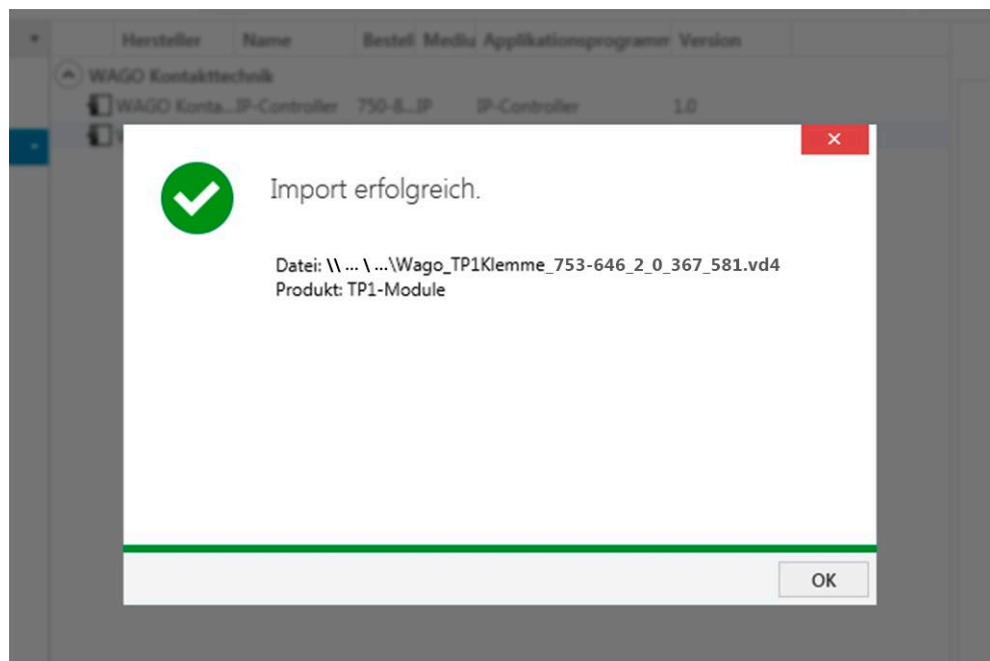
| Hersteller | Name | Bestel | Mediu | Applikationsprogramm | Version |
|---|---|---|---|---|---|
| WAGO Kontakttechnik | | | | | |
| WAGO Konta... | IP-Controller | 750-8... | IP | IP-Controller | 1.0 |

Import erfolgreich.

Datei: \\ ... \ ...\Wago_TP1Klemme_753-646_2_0_367_581.vd4
Produkt: TP1-Module

OK